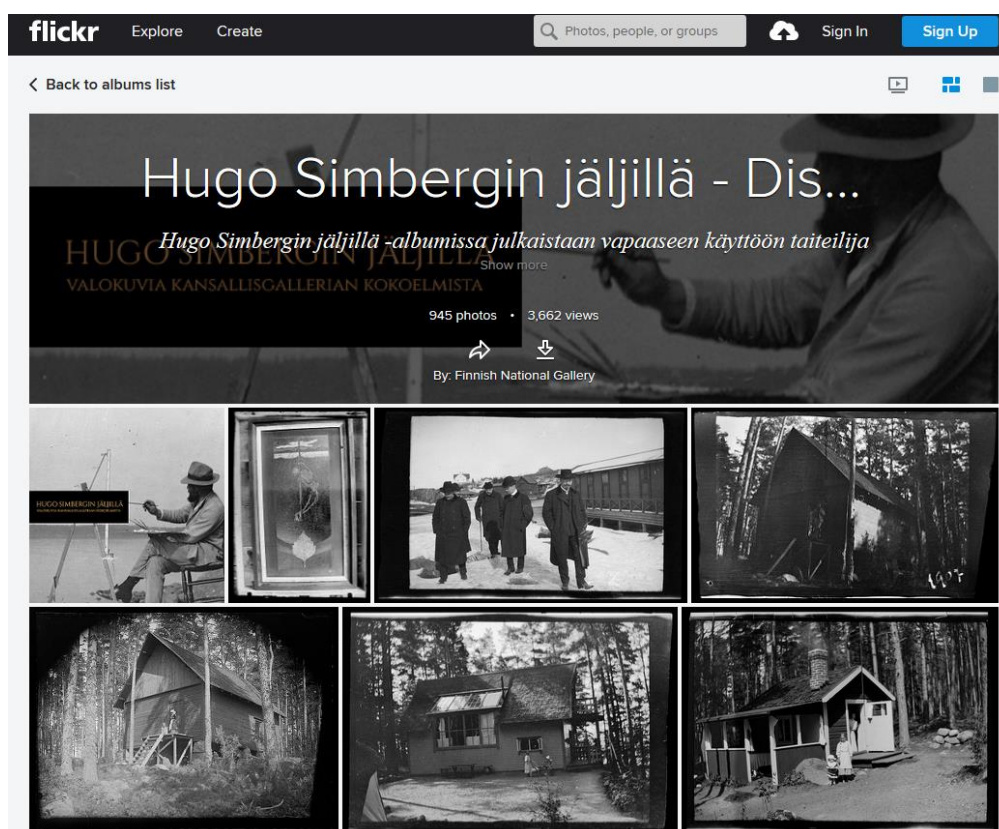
flickr Explore Create Photos, people, or groups Sign In Sign Up

Back to albums list

Hugo Simbergin jäljillä - Dis...

Hugo Simbergin jäljillä -albumissa julkaistaan vapaaseen käyttöön taiteilija

Show more

HUGO SIMBERGIN JÄLJILLÄ
VALOKUVIA KANSALLISGALLERIAN KOKOELMISTA

945 photos • 3,662 views

By: Finnish National Gallery

HUGO SIMBERGIN JÄLJILLÄ

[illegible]